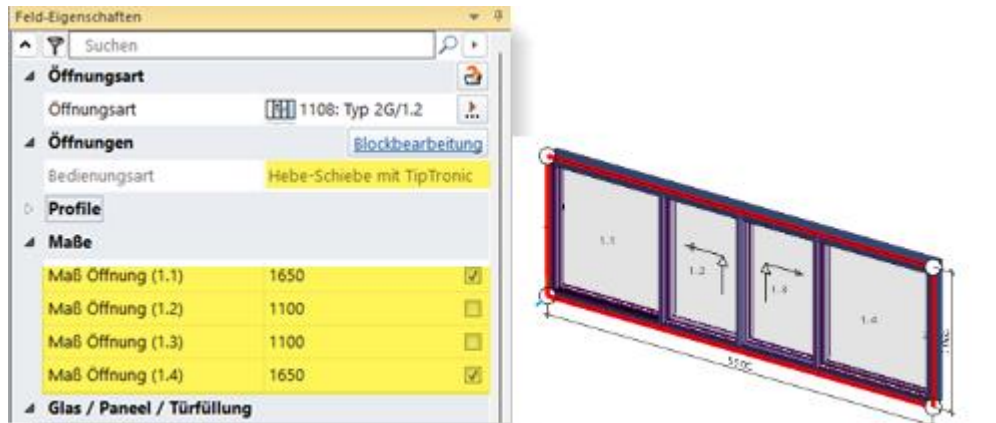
Feld-Eigenschaften

Suchen

Öffnungsart

Öffnungsart | 1108: Typ 2G/1.2

Öffnungen | Blockbearbeitung

Bedienungsart | Hebe-Schiebe mit TipTronic

Profile

Maße

| | | |
|---|---|---|
| Maß Öffnung (1.1) | 1650 | ☑ |
| Maß Öffnung (1.2) | 1100 | ☐ |
| Maß Öffnung (1.3) | 1100 | ☐ |
| Maß Öffnung (1.4) | 1650 | ☑ |

Glas / Paneel / Türfüllung

1.1

1.2

1.3

1.4

5500

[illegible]